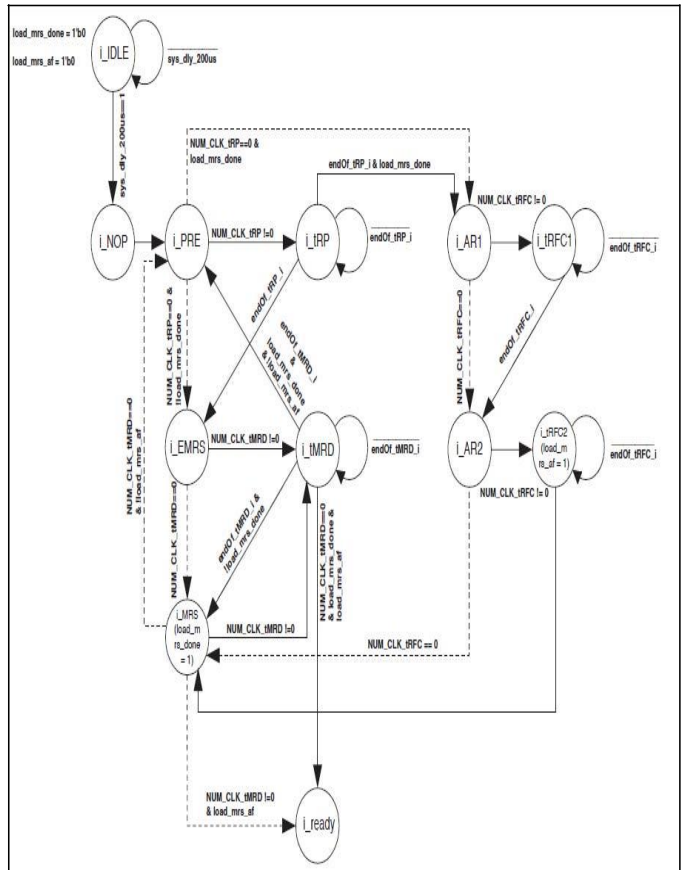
load_mrs_done = 1'b0

load_mrs_af = 1'b0

i_IDLE

$\overline{sys\_dly\_200us}$

sys_dly_200us==1

NUM_CLK_tRP==0 & load_mrs_done

endOf_tRP_i & load_mrs_done

i_NOP

i_PRE

NUM_CLK_tRP !=0

i_tRP

$\overline{endOf\_tRP\_i}$

i_AR1

NUM_CLK_tRFC !=0

i_tRFC1

$\overline{endOf\_tRFC\_i}$

endOf_tRP_i

endOf_tMRD_i & load_mrs_done & load_mrs_af

NUM_CLK_tRFC==0

endOf_tRFC_i

NUM_CLK_tRP==0 & !load_mrs_done

NUM_CLK_tMRD==0 & !load_mrs_af

i_EMRS

NUM_CLK_tMRD !=0

i_tMRD

$\overline{endOf\_tMRD\_i}$

i_AR2

i_tRFC2 (load_mrs_af = 1)

$\overline{endOf\_tRFC\_i}$

NUM_CLK_tRFC != 0

NUM_CLK_tMRD==0

endOf_tMRD_i & !load_mrs_done

NUM_CLK_tMRD==0 & load_mrs_done & load_mrs_af

i_MRS (load_mrs_done =1)

NUM_CLK_tMRD !=0

NUM_CLK_tRFC == 0

NUM_CLK_tMRD !=0 & load_mrs_af

i_ready